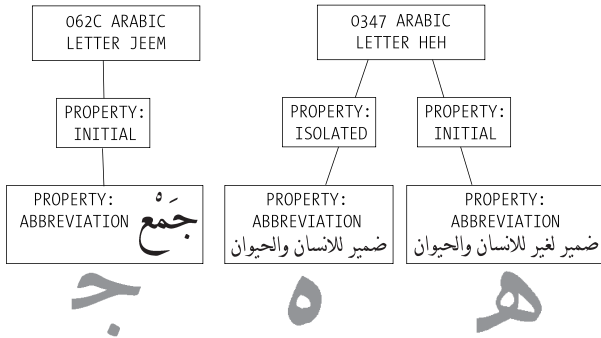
062C ARABIC LETTER JEEM

PROPERTY: INITIAL

PROPERTY: ABBREVIATION جَمْع

0347 ARABIC LETTER HEH

PROPERTY: ISOLATED

PROPERTY: INITIAL

PROPERTY: ABBREVIATION ضمير للانسان والحيوان

PROPERTY: ABBREVIATION ضمير لغير للانسان والحيوان

ج

ه

هـ